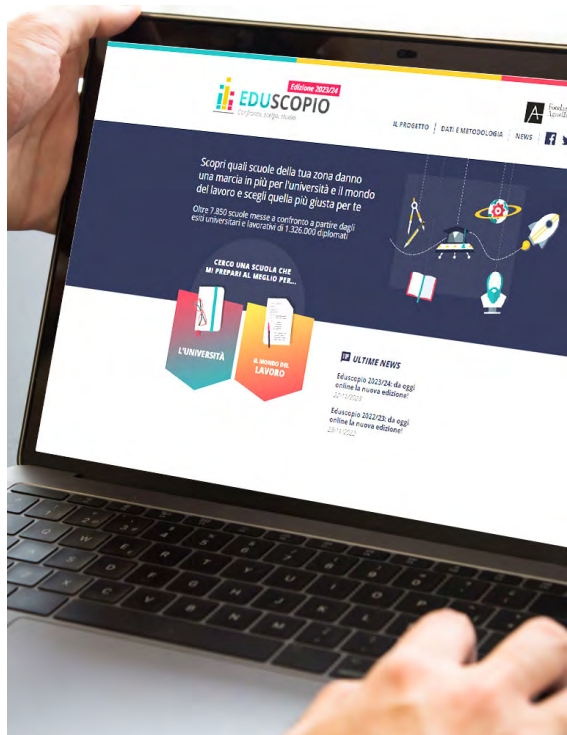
Edizione 2023/24
EDUSCOPIO
Confronta, scegli, studia

IL PROGETTO | DATI E METODOLOGIA | NEWS

Fonda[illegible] Agnelli

Scopri quali scuole della tua zona danno una marcia in più per l'università e il mondo del lavoro e scegli quella più giusta per te

Oltre 7.850 scuole messe a confronto a partire dagli esiti universitari e lavorativi di 1.326.000 diplomati

CERCO UNA SCUOLA CHE MI PREPARI AL MEGLIO PER...

L'UNIVERSITÀ

IL MONDO DEL LAVORO

ULTIME NEWS

Eduscopio 2023/24: da oggi online la nuova edizione!
22/11/2023

Eduscopio 2022/23: da oggi online la nuova edizione!
29/11/2022